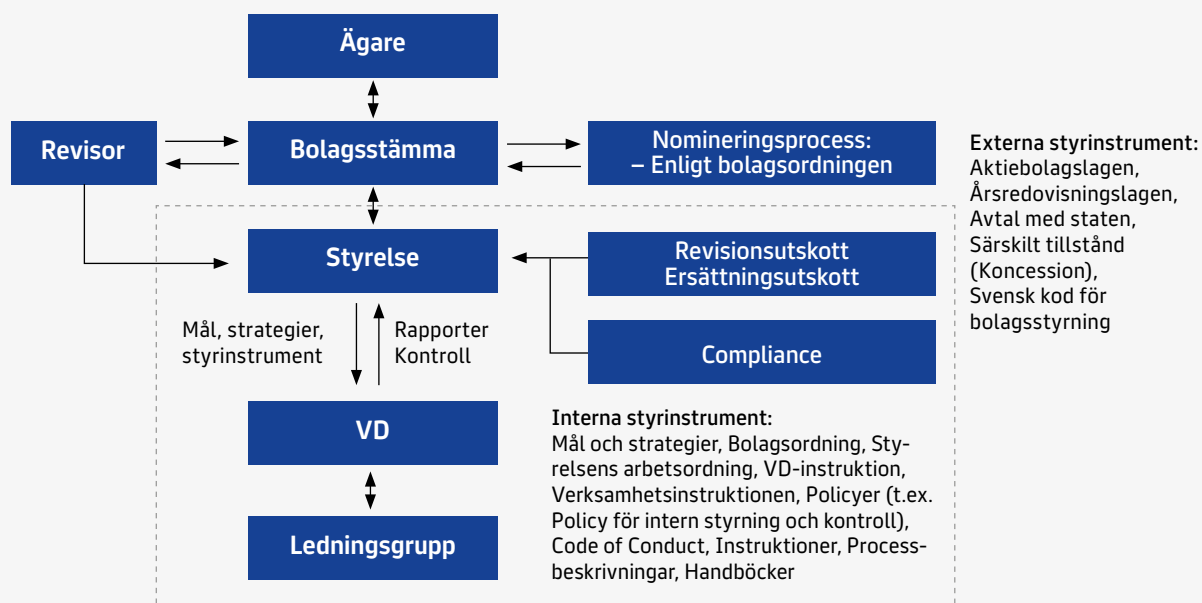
Ägare

Revisor

Bolagsstämma

Nomineringsprocess:
– Enligt bolagsordningen

Externa styrinstrument:
Aktiebolagslagen, Årsredovisningslagen, Avtal med staten, Särskilt tillstånd (Koncession), Svensk kod för bolagsstyrning

Styrelse

Revisionsutskott
Ersättningsutskott

Mål, strategier, styrinstrument

Rapporter
Kontroll

Compliance

VD

Interna styrinstrument:
Mål och strategier, Bolagsordning, Styrelsens arbetsordning, VD-instruktion, Verksamhetsinstruktionen, Policyer (t.ex. Policy för intern styrning och kontroll), Code of Conduct, Instruktioner, Processbeskrivningar, Handböcker

Ledningsgrupp